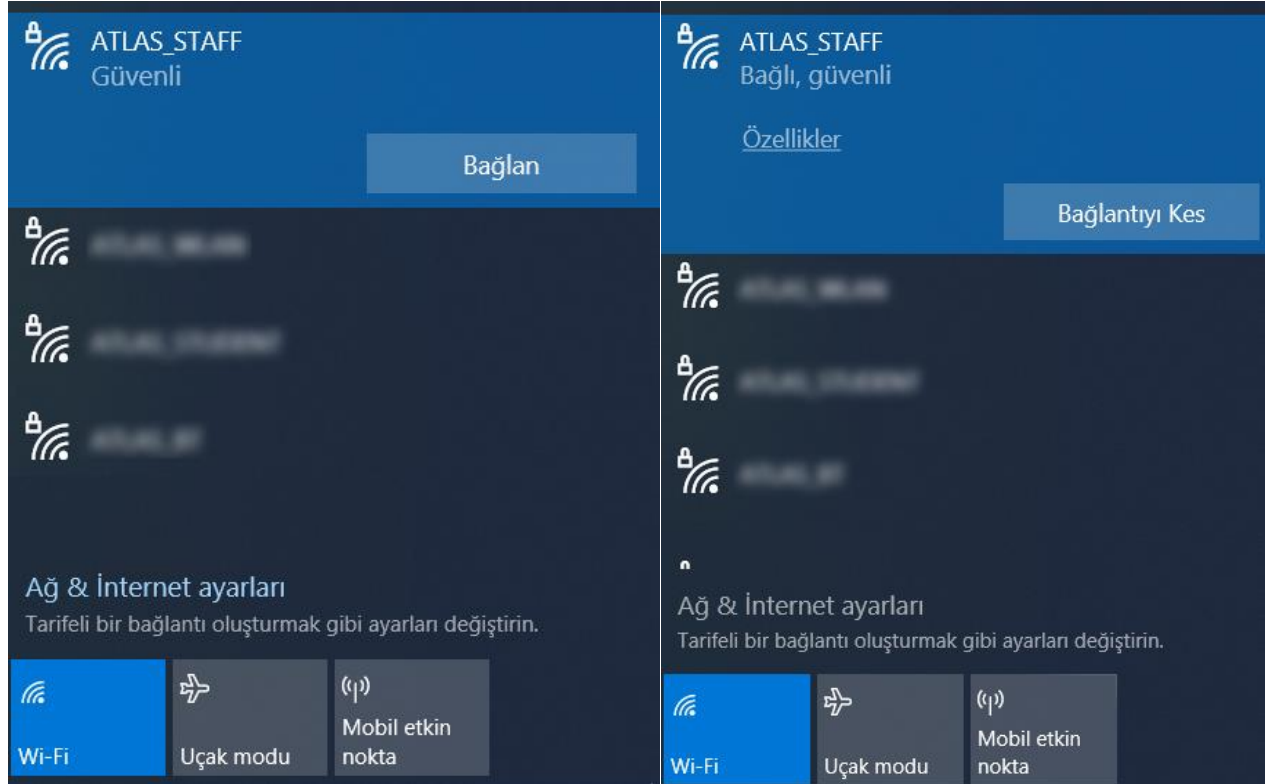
ATLAS_STAFF
Güvenli

Bağlan

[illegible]

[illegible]

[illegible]

Ağ & İnternet ayarları
Tarifeli bir bağlantı oluşturmak gibi ayarları değiştirin.

Wi-Fi

Uçak modu

Mobil etkin nokta

ATLAS_STAFF
Bağlı, güvenli

Özellikler

Bağlantıyı Kes

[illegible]

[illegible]

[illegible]

Ağ & İnternet ayarları
Tarifeli bir bağlantı oluşturmak gibi ayarları değiştirin.

Wi-Fi

Uçak modu

Mobil etkin nokta